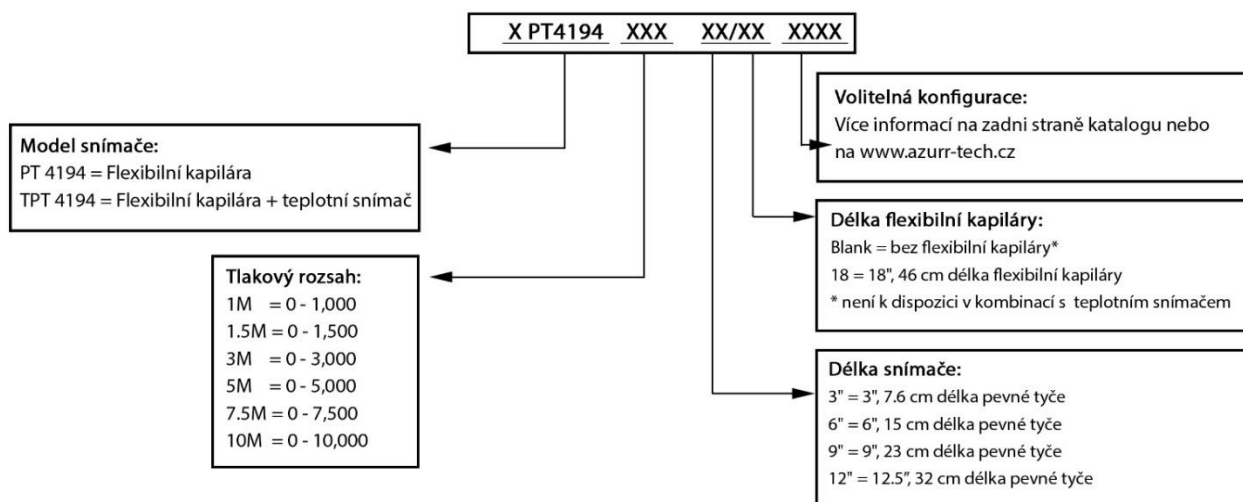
X PT4194 XXX XX/XX XXXX

Volitelná konfigurace:
Více informací na zadni straně katalogu nebo na www.azurr-tech.cz

Model snímače:
PT 4194 = Flexibilní kapilára
TPT 4194 = Flexibilní kapilára + teplotní snímač

Délka flexibilní kapiláry:
Blank = bez flexibilní kapiláry*
18 = 18", 46 cm délka flexibilní kapiláry
* není k dispozici v kombinací s teplotním snímačem

Tlakový rozsah:
1M = 0 - 1,000
1.5M = 0 - 1,500
3M = 0 - 3,000
5M = 0 - 5,000
7.5M = 0 - 7,500
10M = 0 - 10,000

Délka snímače:
3" = 3", 7.6 cm délka pevné tyče
6" = 6", 15 cm délka pevné tyče
9" = 9", 23 cm délka pevné tyče
12" = 12.5", 32 cm délka pevné tyče